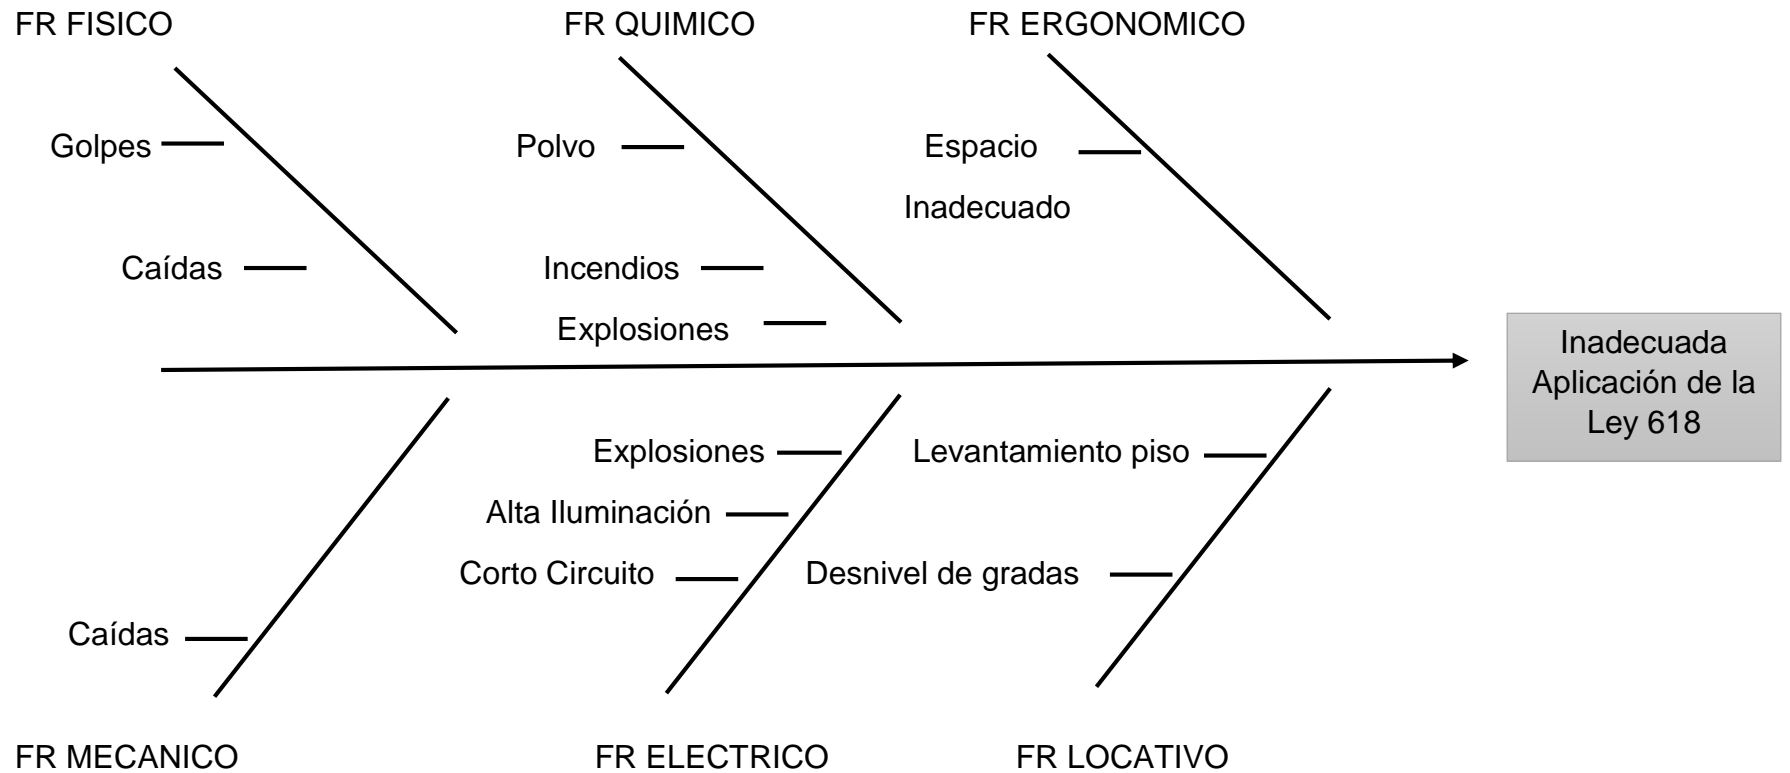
FR FISICO

Golpes

Caídas

FR QUIMICO

Polvo

Incendios

Explosiones

FR ERGONOMICO

Espacio Inadecuado

Inadecuada Aplicación de la Ley 618

Caídas

FR MECANICO

Explosiones

Alta Iluminación

Corto Circuito

FR ELECTRICO

Levantamiento piso

Desnivel de gradas

FR LOCATIVO